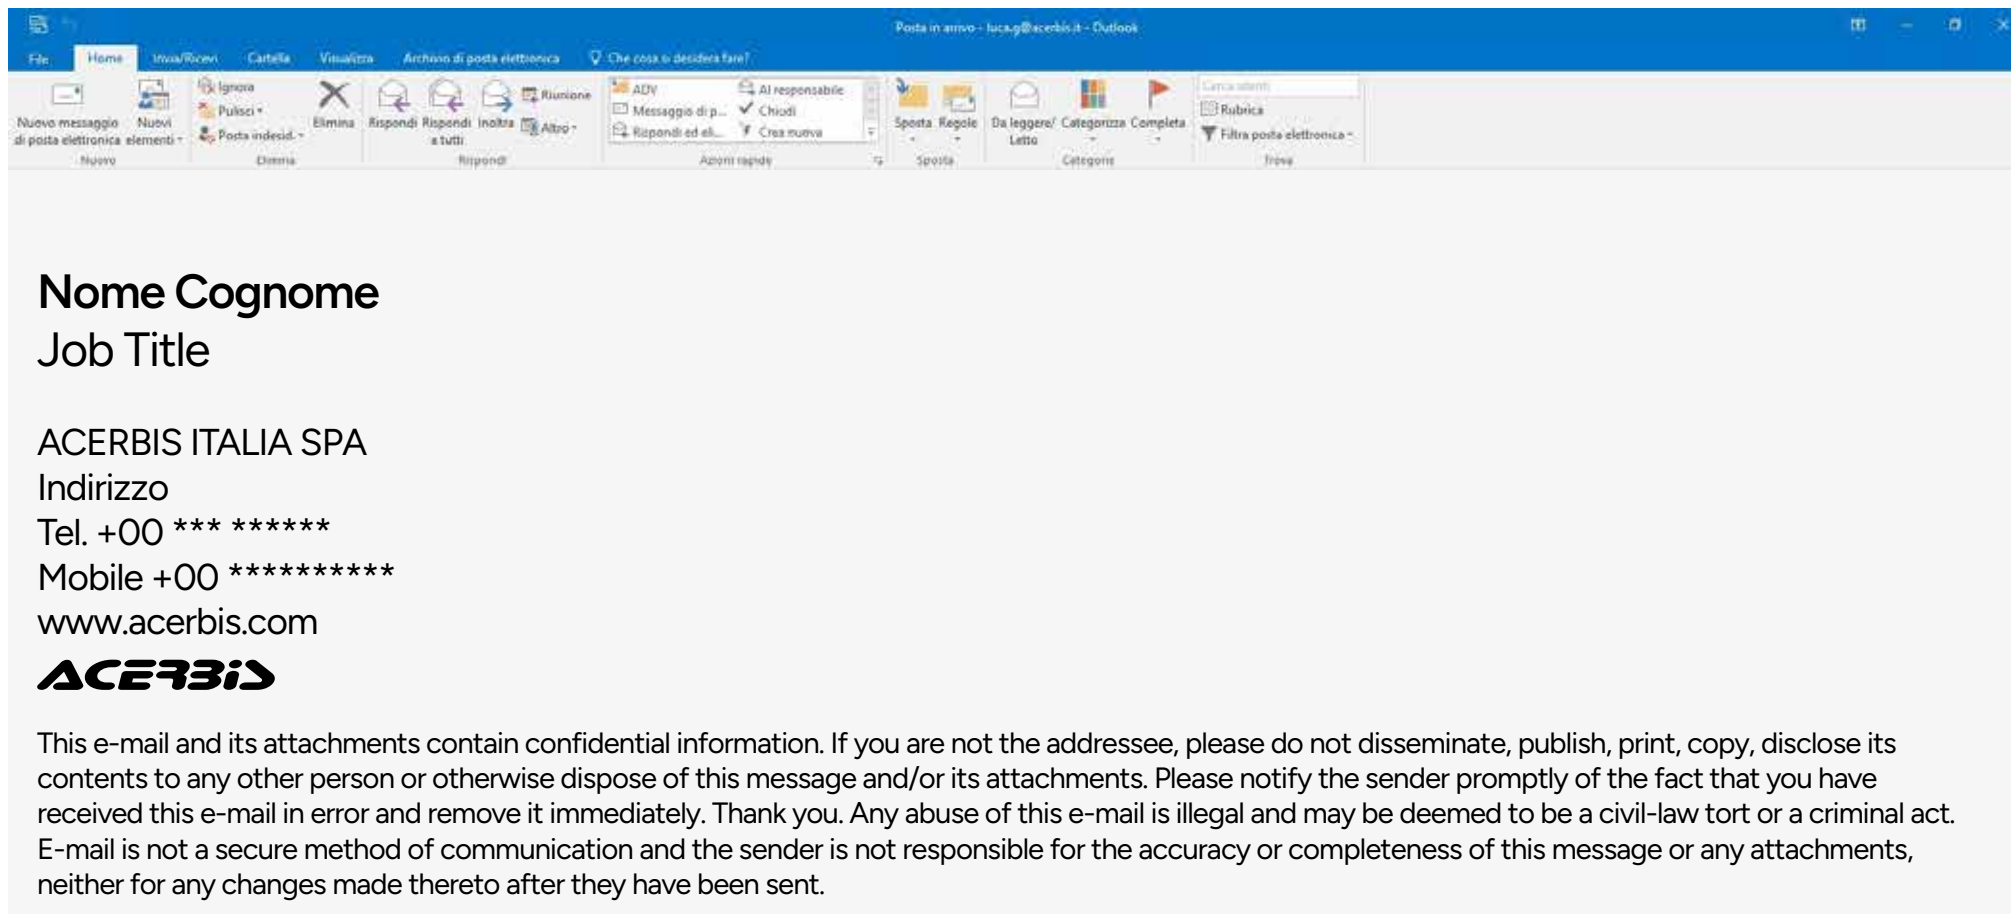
Posta in arrivo - luca.g@acerbis.it - Outlook

File Home Invia/Ricevi Cartella Visualizza Archivio di posta elettronica Che cosa si desidera fare?

Nuovo messaggio di posta elettronica Nuovi elementi
Nuovo
Ignora Pulisci Posta indesid.
Elimina
Elimina
Rispondi Rispondi a tutti Inoltra Riunione Altro
Rispondi
ADV Messaggio di p... Rispondi ed eli... Al responsabile Chiudi Crea nuova
Azioni rapide
Sposta Regole
Sposta
Da leggere/ Letto Categorizza Completa
Categorie
Cerca utenti Rubrica Filtra posta elettronica
Trova

Nome Cognome
Job Title

ACERBIS ITALIA SPA
Indirizzo
Tel. +00 *** ******
Mobile +00 **********
www.acerbis.com
ACERBIS

This e-mail and its attachments contain confidential information. If you are not the addressee, please do not disseminate, publish, print, copy, disclose its contents to any other person or otherwise dispose of this message and/or its attachments. Please notify the sender promptly of the fact that you have received this e-mail in error and remove it immediately. Thank you. Any abuse of this e-mail is illegal and may be deemed to be a civil-law tort or a criminal act. E-mail is not a secure method of communication and the sender is not responsible for the accuracy or completeness of this message or any attachments, neither for any changes made thereto after they have been sent.